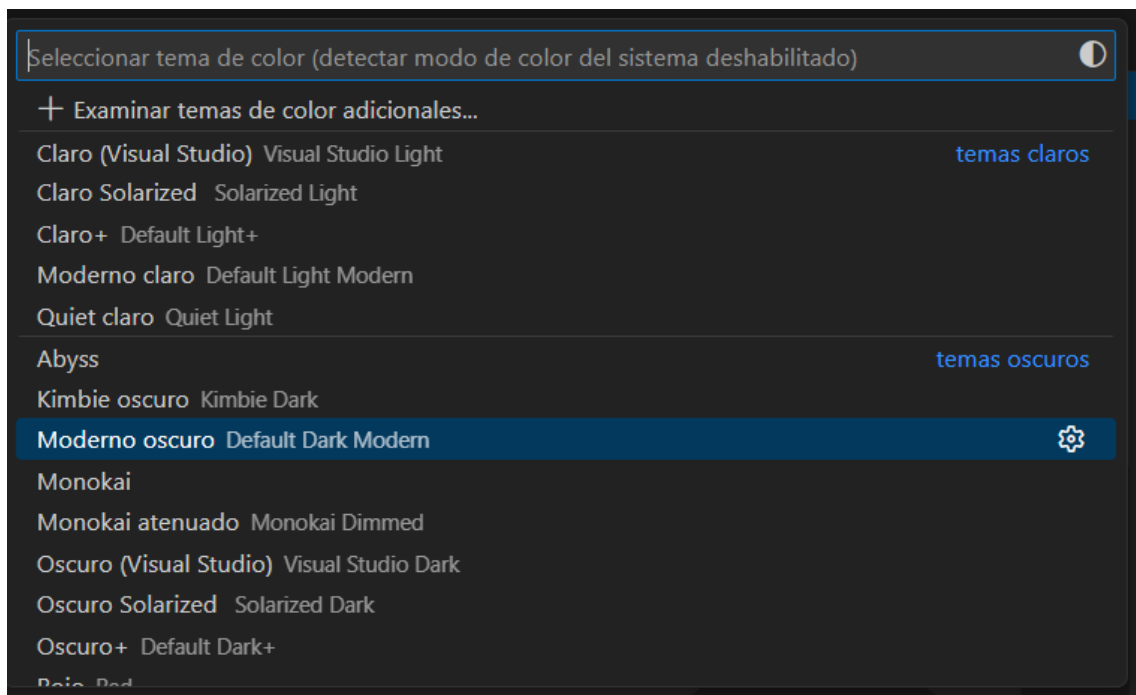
Seleccionar tema de color (detectar modo de color del sistema deshabilitado)

+ Examinar temas de color adicionales...

Claro (Visual Studio) Visual Studio Light    temas claros
Claro Solarized Solarized Light
Claro+ Default Light+
Moderno claro Default Light Modern
Quiet claro Quiet Light

Abyss    temas oscuros
Kimbie oscuro Kimbie Dark
Moderno oscuro Default Dark Modern
Monokai
Monokai atenuado Monokai Dimmed
Oscuro (Visual Studio) Visual Studio Dark
Oscuro Solarized Solarized Dark
Oscuro+ Default Dark+
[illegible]